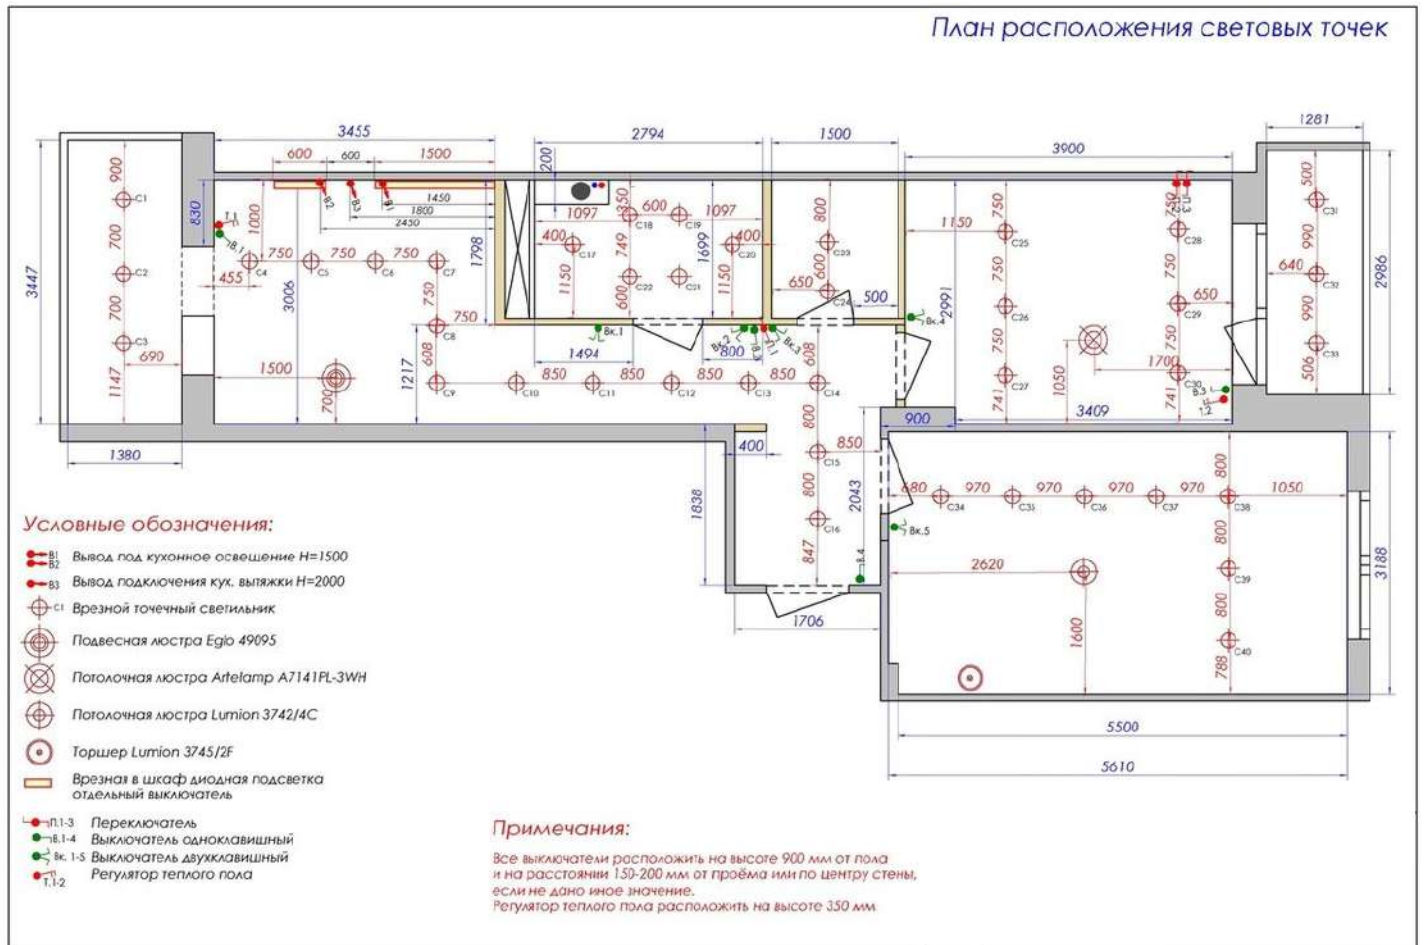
План расположения световых точек

3455
2794
1500
3900
1281
600
600
1500
200
1450
1800
2450
900
830
1000
3447
700
700
1147
1380
750
750
750
455
3006
690
1500
700
1217
608
750
1798
1097
600
1097
400
400
1150
749
600
1699
1150
1494
800
800
600
650
500
608
2991
1150
750
750
750
741
1050
3409
750
750
750
741
650
1700
500
990
990
506
640
2986
850
850
850
850
900
400
850
800
800
847
2043
1838
1706
680
970
970
970
970
1050
800
800
800
788
2620
1600
3188
5500
5610

C1 C2 C3 C4 C5 C6 C7 C8 C9 C10 C11 C12 C13 C14 C15 C16 C17 C18 C19 C20 C21 C22 C23 C24 C25 C26 C27 C28 C29 C30 C31 C32 C33 C34 C35 C36 C37 C38 C39 C40
B1 B2 B3 T.1 B.1 Вк.1 Вк.2 B.2 П.1 Вк.3 Вк.4 Вк.5 B.3 T.2 B.4

Условные обозначения:
B1 B2 Вывод под кухонное освещение H=1500
B3 Вывод подключения кух. вытяжки H=2000
C1 Врезной точечный светильник
Подвесная люстра Egio 49095
Потолочная люстра Artelamp A7141PL-3WH
Потолочная люстра Lumion 3742/4C
Торшер Lumion 3745/2F
Врезная в шкаф диодная подсветка отдельный выключатель
П.1-3 Переключатель
B.1-4 Выключатель одноклавишный
Вк. 1-5 Выключатель двухклавишный
T.1-2 Регулятор теплого пола

Примечания:
Все выключатели расположить на высоте 900 мм от пола и на расстоянии 150-200 мм от проёма или по центру стены, если не дано иное значение.
Регулятор теплого пола расположить на высоте 350 мм